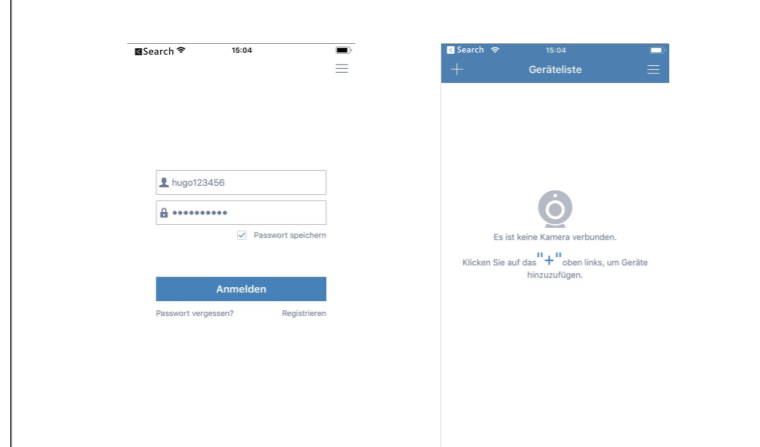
Search 15:04

hugo123456

••••••••••

Passwort speichern

Anmelden

Passwort vergessen? Registrieren

Search 15:04

+ Geräteliste

Es ist keine Kamera verbunden.

Klicken Sie auf das "+" oben links, um Geräte hinzuzufügen.